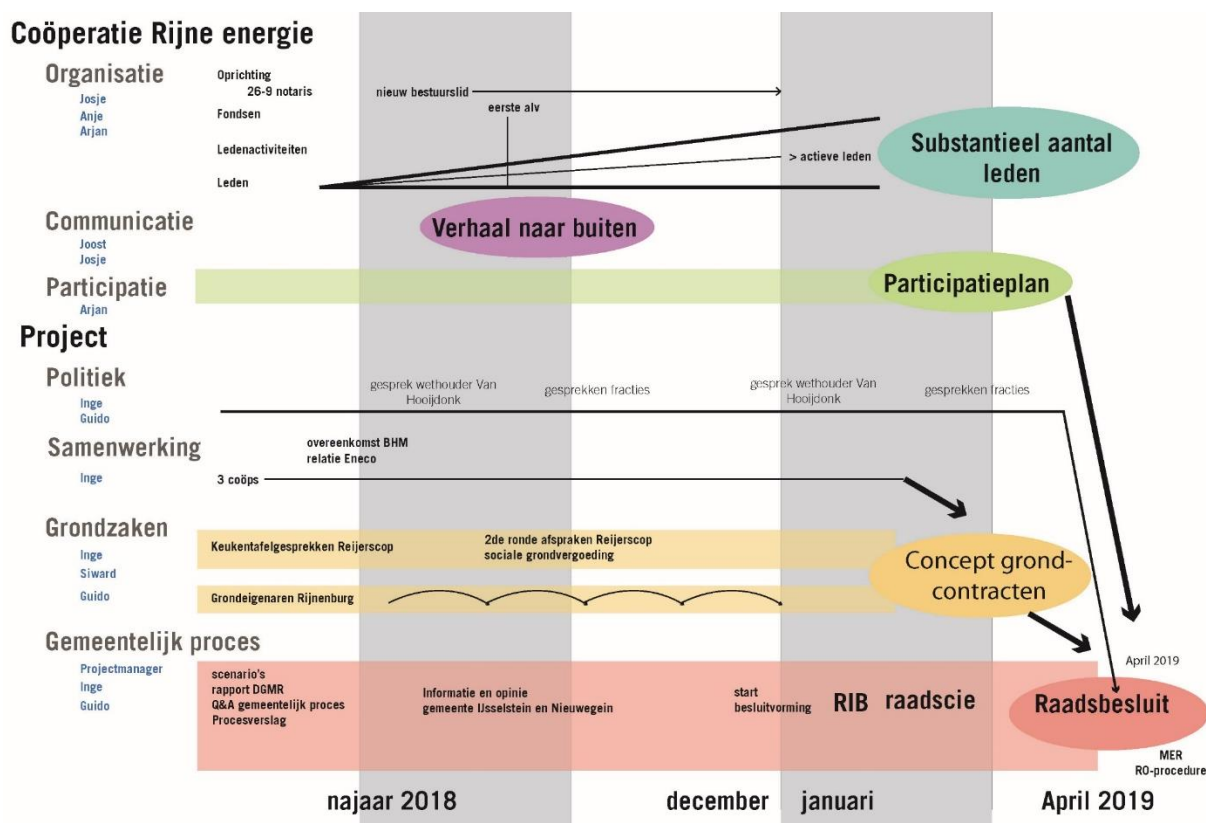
Coöperatie Rijne energie

Organisatie
Josje
Anje
Arjan

Oprichting
26-9 notaris
nieuw bestuurslid
eerste alv
Fondsen
Ledenactiviteiten
> actieve leden
Leden

Substantieel aantal leden

Communicatie
Joost
Josje

Verhaal naar buiten

Participatie
Arjan

Participatieplan

Project

Politiek
Inge
Guido

gesprek wethouder Van Hooijdonk
gesprekken fracties
gesprek wethouder Van Hooijdonk
gesprekken fracties

Samenwerking
Inge

overeenkomst BHM
relatie Eneco
3 coöps

Grondzaken
Inge
Siward
Guido

Keukentafelgesprekken Reijerscop
2de ronde afspraken Reijerscop
sociale grondvergoeding
Grondeigenaren Rijnenburg

Concept grondcontracten

Gemeentelijk proces
Projectmanager
Inge
Guido

scenario's
rapport DGMR
Q&A gemeentelijk proces
Procesverslag
Informatie en opinie
gemeente IJsselstein en Nieuwegein
start
besluitvorming
RIB raadscie

April 2019
Raadsbesluit
MER
RO-procedure

najaar 2018
december
januari
April 2019